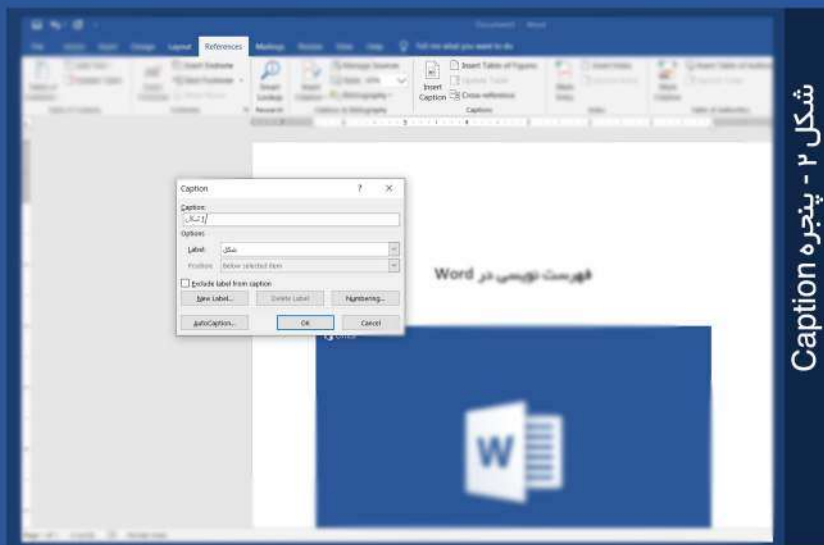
Layout References Mailings

Insert Endnote

Smart Lookup

Research

Insert Caption

Insert Table of Figures

Update Table

Cross-reference

Captions

Caption ? ×

Caption:

شکل ۱

Options

Label: شکل

Position: Below selected item

Exclude label from caption

New Label... Delete Label Numbering...

AutoCaption... OK Cancel

فهرست نویسی در Word

شکل ۲ - پنجره Caption